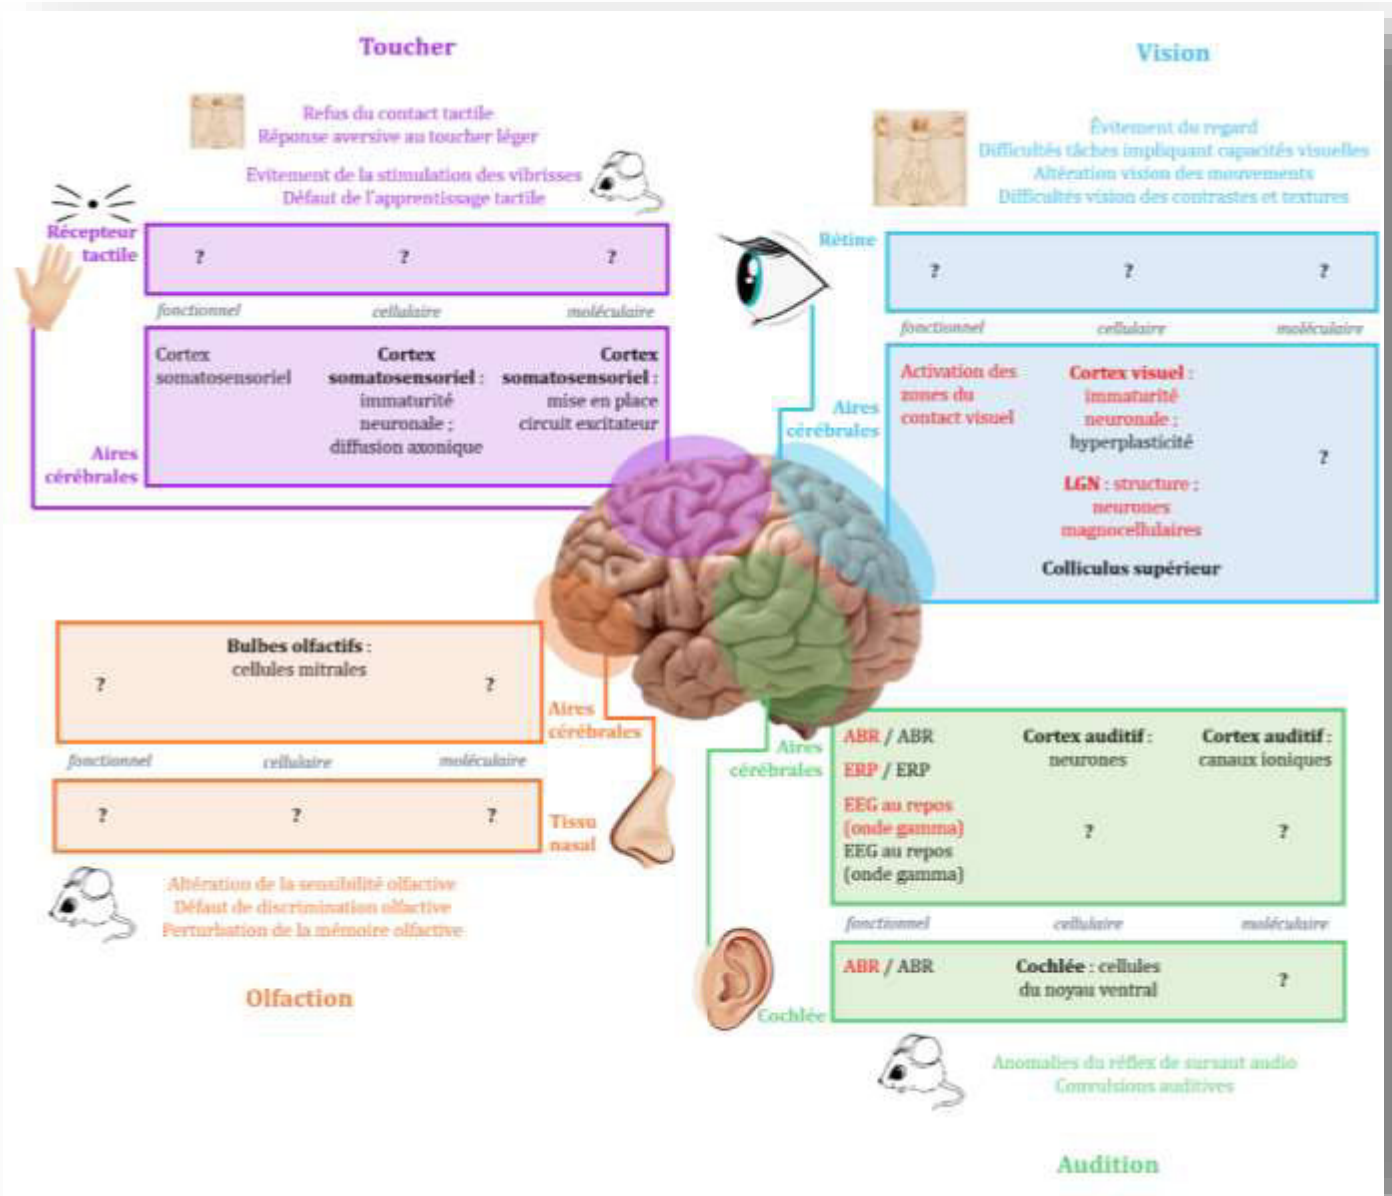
Toucher

Refus du contact tactile
Réponse aversive au toucher léger

Evitement de la stimulation des vibrisses
Défaut de l'apprentissage tactile

Récepteur tactile

| ? | ? | ? |
|---|---|---|

fonctionnel cellulaire moléculaire

| Cortex somatosensoriel | Cortex somatosensoriel : immaturité neuronale ; diffusion axonique | Cortex somatosensoriel : mise en place circuit excitateur |
|---|---|---|

Aires cérébrales

Vision

Évitement du regard
Difficultés tâches impliquant capacités visuelles
Altération vision des mouvements
Difficultés vision des contrastes et textures

Rétine

| ? | ? | ? |
|---|---|---|

fonctionnel cellulaire moléculaire

Aires cérébrales

| Activation des zones du contact visuel | Cortex visuel : immaturité neuronale ; hyperplasticité LGN : structure ; neurones magnocellulaires Colliculus supérieur | ? |
|---|---|---|

| ? | Bulbes olfactifs : cellules mitrales | ? |
|---|---|---|

Aires cérébrales

fonctionnel cellulaire moléculaire

| ? | ? | ? |
|---|---|---|

Tissu nasal

Altération de la sensibilité olfactive
Défaut de discrimination olfactive
Perturbation de la mémoire olfactive

Olfaction

Aires cérébrales

| ABR / ABR ERP / ERP EEG au repos (onde gamma) EEG au repos (onde gamma) | Cortex auditif : neurones ? | Cortex auditif : canaux ioniques ? |
|---|---|---|

fonctionnel cellulaire moléculaire

| ABR / ABR | Cochlée : cellules du noyau ventral | ? |
|---|---|---|

Cochlée

Anomalies du réflex de sursaut audio
Convulsions auditives

Audition